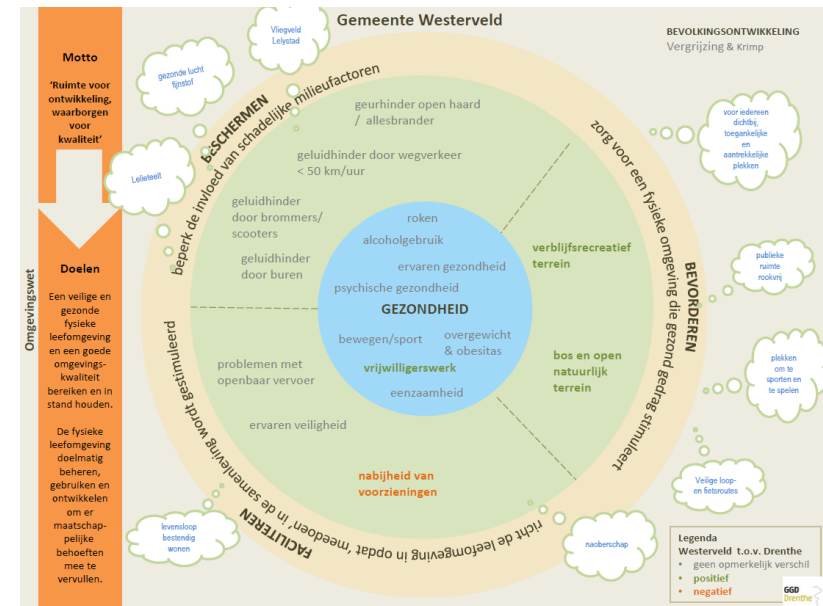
Omgevingswet

Motto

'Ruimte voor ontwikkeling, waarborgen voor kwaliteit'

Doelen

Een veilige en gezonde fysieke leefomgeving en een goede omgevingskwaliteit bereiken en in stand houden.

De fysieke leefomgeving doelmatig beheren, gebruiken en ontwikkelen om er maatschappelijke behoeften mee te vervullen.

Gemeente Westerveld

BEVOLKINGSONTWIKKELING
Vergrijzing & Krimp

Vliegveld Lelystad

gezonde lucht fijnstof

Lelieteelt

voor iedereen dichtbij, toegankelijke en aantrekkelijke plekken

publieke ruimte rookvrij

plekken om te sporten en te spelen

Veilige loop- en fietsroutes

naoberschap

levensloop bestendig wonen

BESCHERMEN
beperk de invloed van schadelijke milieufactoren

BEVORDEREN
zorg voor een fysieke omgeving die gezond gedrag stimuleert

FACILITEREN
richt de leefomgeving in opdat 'meedoen' in de samenleving wordt gestimuleerd

geurhinder open haard / allesbrander

geluidhinder door wegverkeer < 50 km/uur

geluidhinder door brommers/ scooters

geluidhinder door buren

verblijfsrecreatief terrein

bos en open natuurlijk terrein

problemen met openbaar vervoer

ervaren veiligheid

nabijheid van voorzieningen

roken
alcoholgebruik
ervaren gezondheid
psychische gezondheid
GEZONDHEID
bewegen/sport
overgewicht & obesitas
vrijwilligerswerk
eenzaamheid

Legenda
Westerveld t.o.v. Drenthe
• geen opmerkelijk verschil
• positief
• negatief

GGD Drenthe